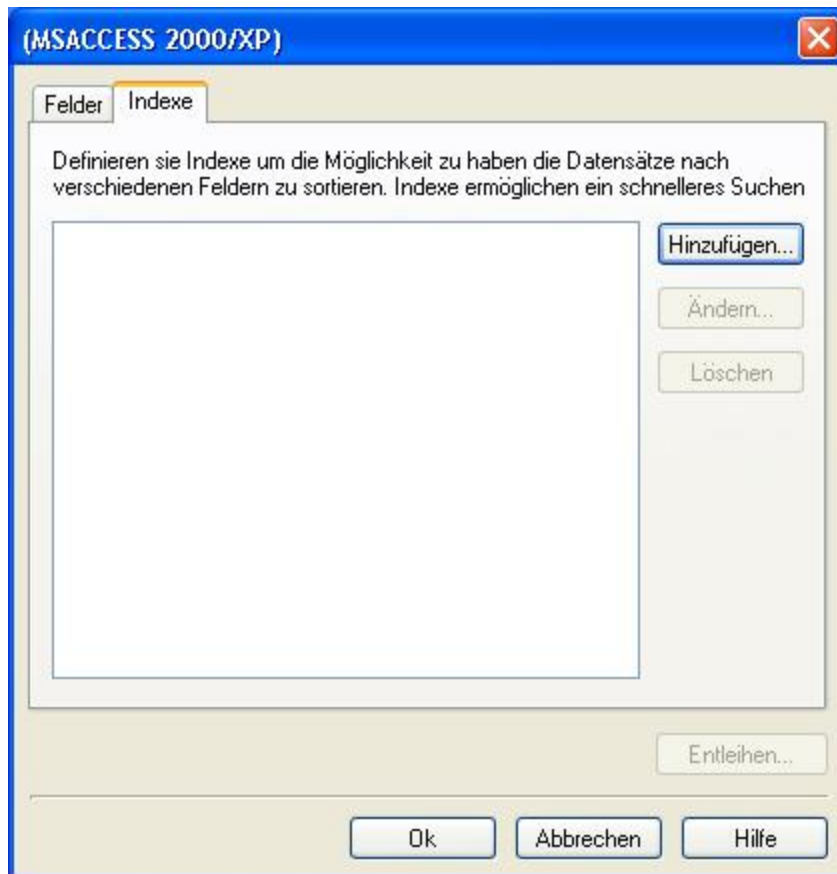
(MSACCESS 2000/XP)

Felder Indexe

Definieren sie Indexe um die Möglichkeit zu haben die Datensätze nach verschiedenen Feldern zu sortieren. Indexe ermöglichen ein schnelleres Suchen

Hinzufügen...

Ändern...

Löschen

Entleihen...

Ok Abbrechen Hilfe